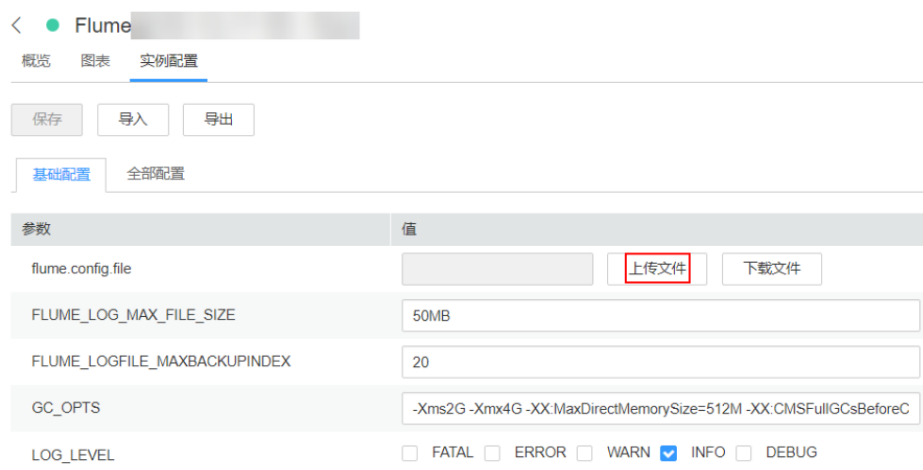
< Flume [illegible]

概览 图表 实例配置

保存 导入 导出

基础配置 全部配置

| 参数 | 值 |
|---|---|
| flume.config.file | 上传文件 下载文件 |
| FLUME_LOG_MAX_FILE_SIZE | 50MB |
| FLUME_LOGFILE_MAXBACKUPINDEX | 20 |
| GC_OPTS | -Xms2G -Xmx4G -XX:MaxDirectMemorySize=512M -XX:CMSFullGCsBeforeC |
| LOG_LEVEL | FATAL ERROR WARN INFO DEBUG |